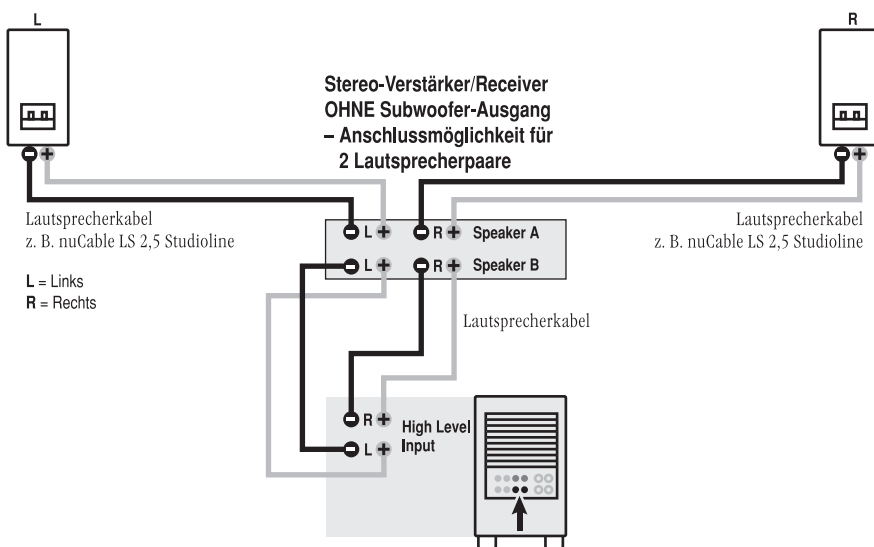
L

R

Stereo-Verstärker/Receiver
OHNE Subwoofer-Ausgang
– Anschlussmöglichkeit für
2 Lautsprecherpaare

Lautsprecherkabel
z. B. nuCable LS 2,5 Studioline

L = Links
R = Rechts

L + R + Speaker A
L + R + Speaker B

Lautsprecherkabel
z. B. nuCable LS 2,5 Studioline

Lautsprecherkabel

R +
L +
High Level
Input